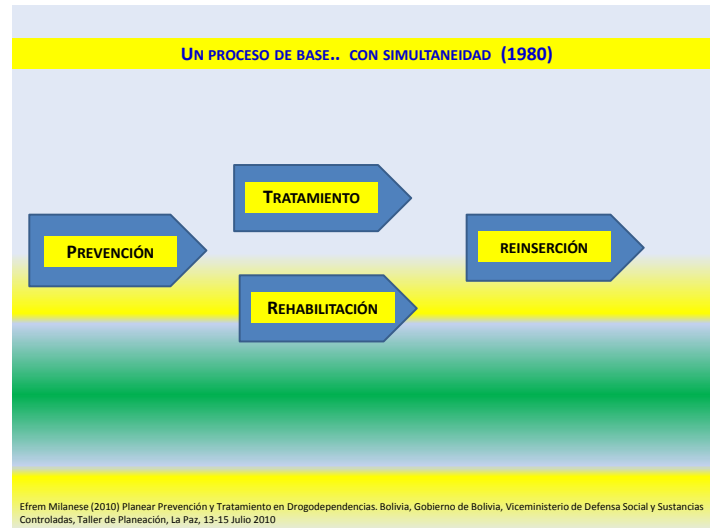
UN PROCESO DE BASE.. CON SIMULTANEIDAD (1980)

TRATAMIENTO

PREVENCIÓN

REINSERCIÓN

REHABILITACIÓN

Efrem Milanese (2010) Planear Prevención y Tratamiento en Drogodependencias. Bolivia, Gobierno de Bolivia, Viceministerio de Defensa Social y Sustancias Controladas, Taller de Planeación, La Paz, 13-15 Julio 2010